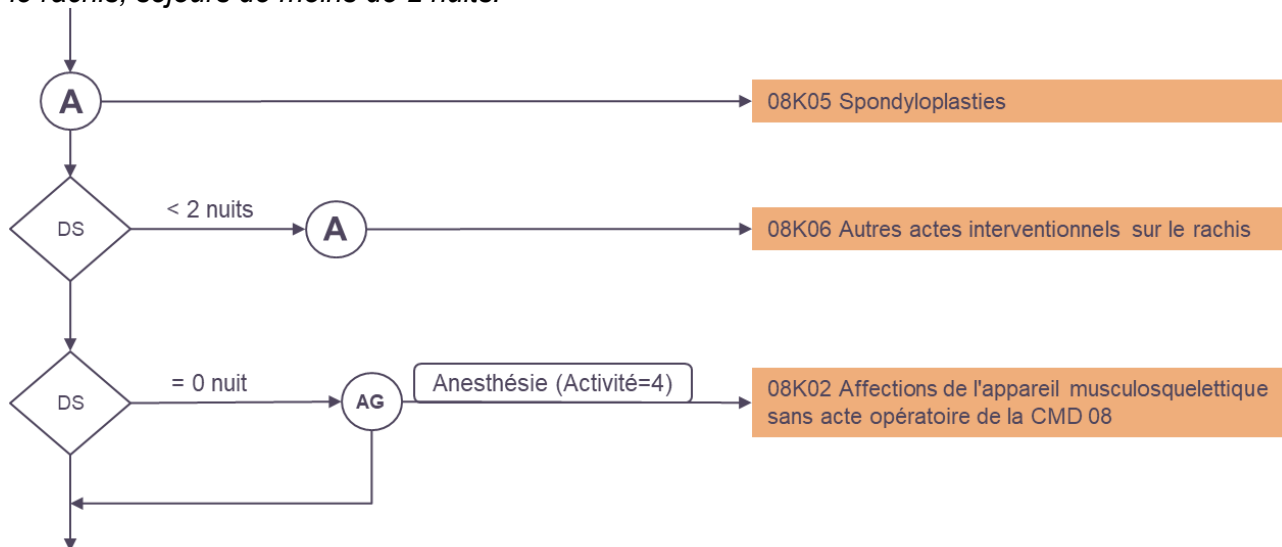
le rachis, séjours de moins de 2 nuits.

A

08K05 Spondyloplasties

DS

< 2 nuits

A

08K06 Autres actes interventionnels sur le rachis

DS

= 0 nuit

AG

Anesthésie (Activité=4)

08K02 Affections de l'appareil musculosquelettique sans acte opératoire de la CMD 08